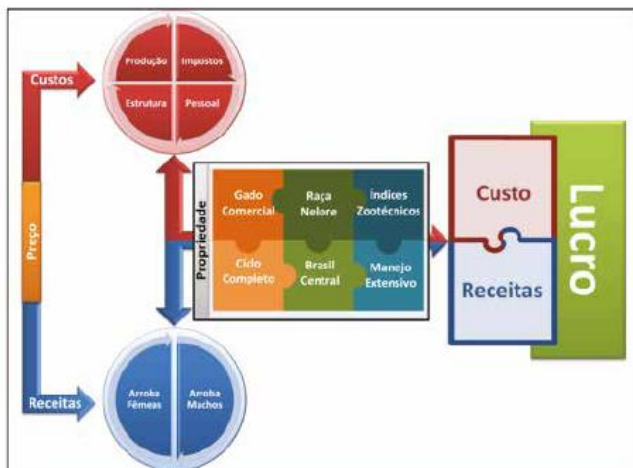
Custos

Produção
Impostos
Estrutura
Pessoal

Preço

Propriedade

Gado Comercial
Raça Nelore
Índices Zootécnicos
Ciclo Completo
Brasil Central
Manejo Extensivo

Custo
Receitas
Lucro

Receitas

Arroba Fêmeas
Arroba Machos